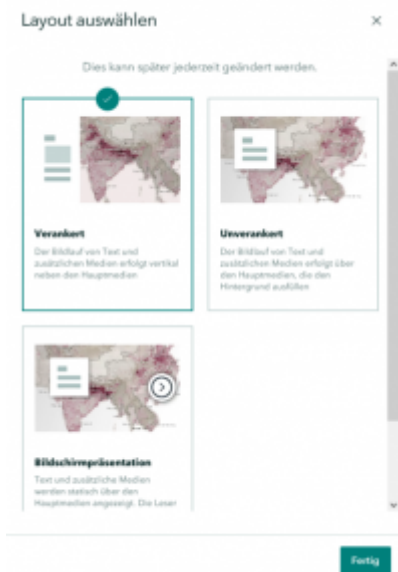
Layout auswählen

×

Dies kann später jederzeit geändert werden.

**Verankert**

Der Bildlauf von Text und zusätzlichen Medien erfolgt vertikal neben den Hauptmedien

**Unverankert**

Der Bildlauf von Text und zusätzlichen Medien erfolgt über den Hauptmedien, die den Hintergrund ausfüllen

**Bildschirmpräsentation**

Text und zusätzliche Medien werden statisch über den Hauptmedien angezeigt. Die Leser

Fertig